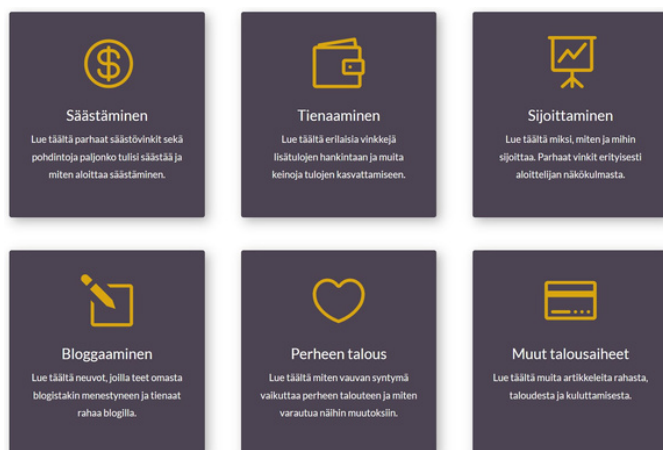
Säästäminen

Lue täältä parhaat säästövinkit sekä pohdintoja paljonko tulisi säästää ja miten aloittaa säästäminen.

Tienaaminen

Lue täältä erilaisia vinkkejä lisätulojen hankintaan ja muita keinoja tulojen kasvattamiseen.

Sijoittaminen

Lue täältä miksi, miten ja mihin sijoittaa. Parhaat vinkit erityisesti aloittelijan näkökulmasta.

Bloggaaminen

Lue täältä neuvot, joilla teet omasta blogistakin menestyneen ja tienaat rahaa blogilla.

Perheen talous

Lue täältä miten vauvan syntymä vaikuttaa perheen talouteen ja miten varautua näihin muutoksiin.

Muut talousaiheet

Lue täältä muita artikkeleita rahasta, taloudesta ja kuluttamisesta.